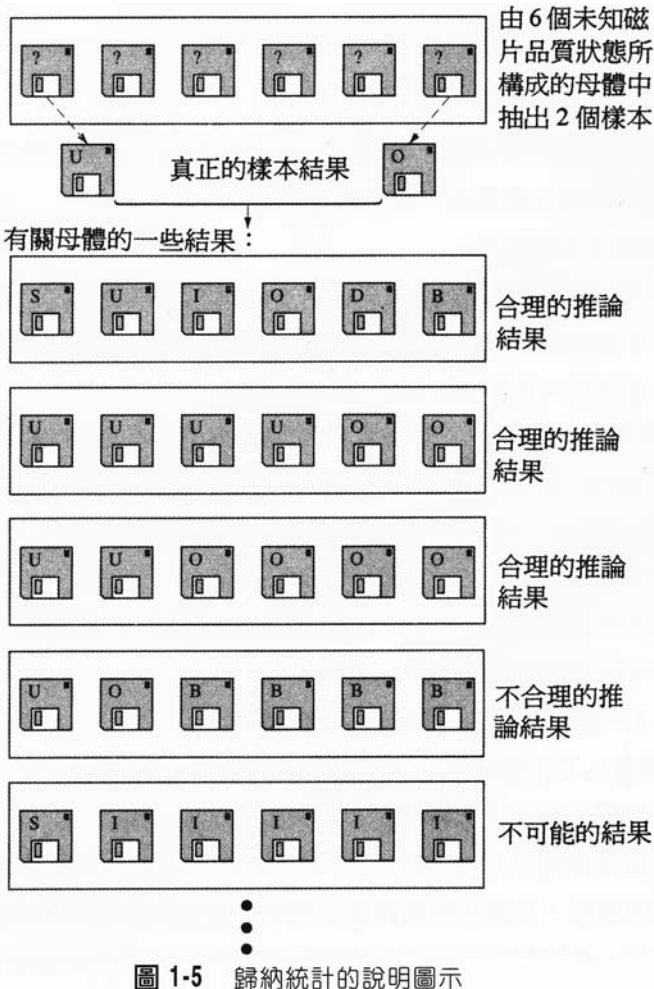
? ? ? ? ? ?

由6個未知磁片品質狀態所構成的母體中抽出2個樣本

U 真正的樣本結果 O

有關母體的一些結果：

S U I O D B

合理的推論結果

U U U U O O

合理的推論結果

U U O O O O

合理的推論結果

U O B B B B

不合理的推論結果

S I I I I I

不可能的結果

圖 1-5 歸納統計的說明圖示